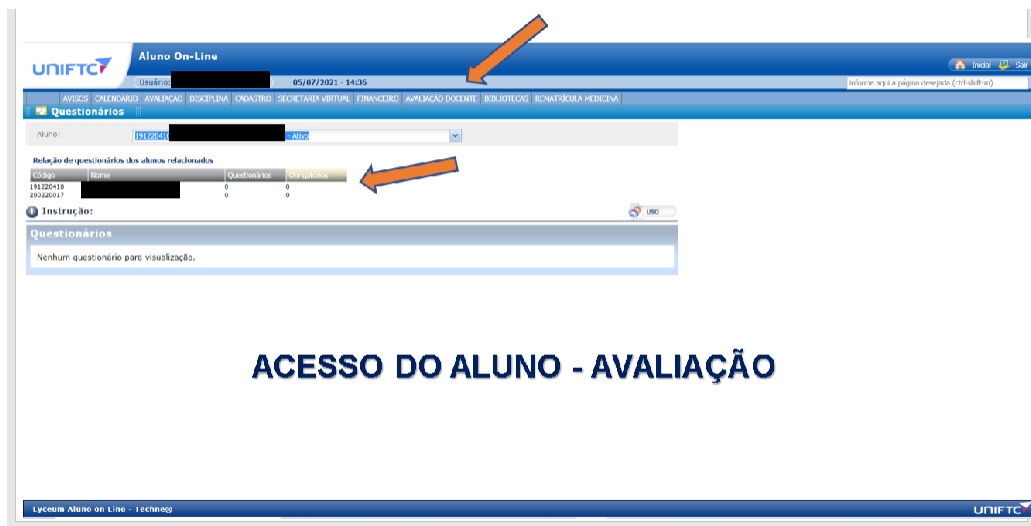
UNIFTC

Aluno On-Line

Usuário:

05/07/2021 - 14:36

Inicial Sair

Informe aqui a página desejada (ctrl+shift+a)

AVISOS CALENDÁRIO AVALIAÇÃO DISCIPLINA CADASTRO SECRETARIA VIRTUAL FINANCEIRO AVALIAÇÃO DOCENTE BIBLIOTECAS REMATRÍCULA MEDICINA

Questionários

Aluno: 19122041 - Ativo

Relação de questionários dos alunos relacionados

| Código | Nome | Questionários | Obrigatórios |
|---|---|---|---|
| 191220410 | | 0 | 0 |
| 202220017 | | 0 | 0 |

Instrução:

Uso

Questionários

Nenhum questionário para visualização.

ACESSO DO ALUNO - AVALIAÇÃO

Lyceum Aluno on Line - Techne

UNIFTC